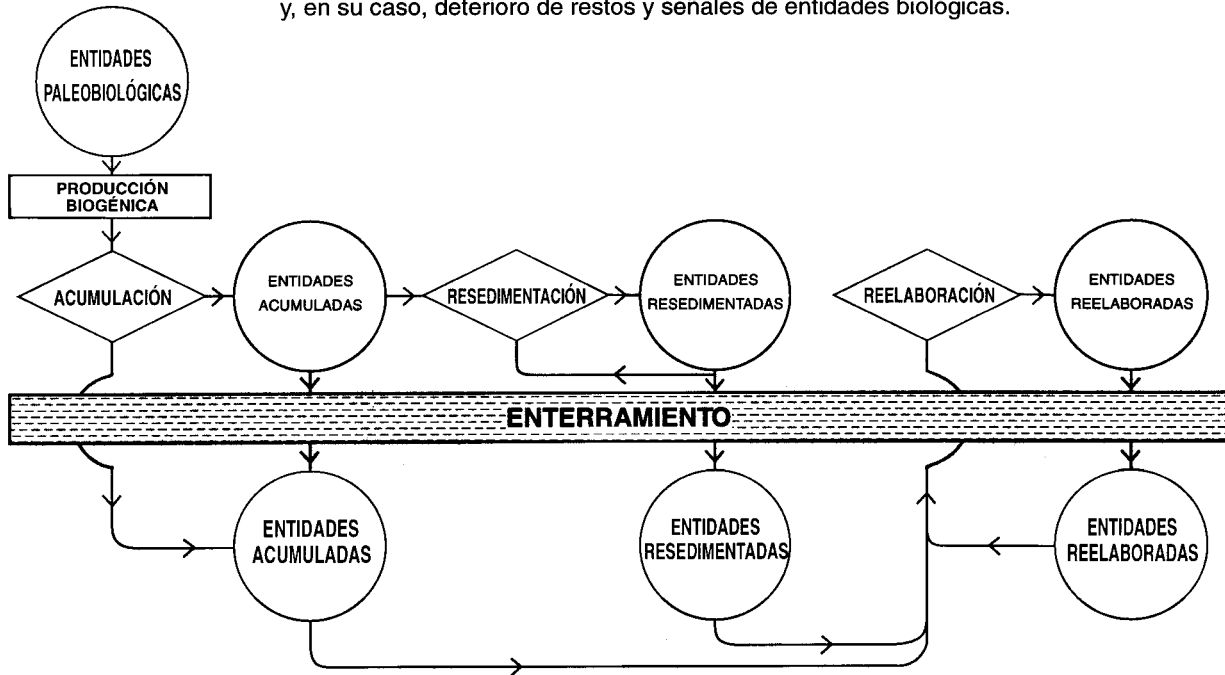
y, en su caso, deterioro de restos y señales de entidades biológicas.

ENTIDADES PALEOBIOLÓGICAS

PRODUCCIÓN BIOGÉNICA

ACUMULACIÓN

ENTIDADES ACUMULADAS

RESEDIMENTACIÓN

ENTIDADES RESEDIMENTADAS

REELABORACIÓN

ENTIDADES REELABORADAS

ENTERRAMIENTO

ENTIDADES ACUMULADAS

ENTIDADES RESEDIMENTADAS

ENTIDADES REELABORADAS